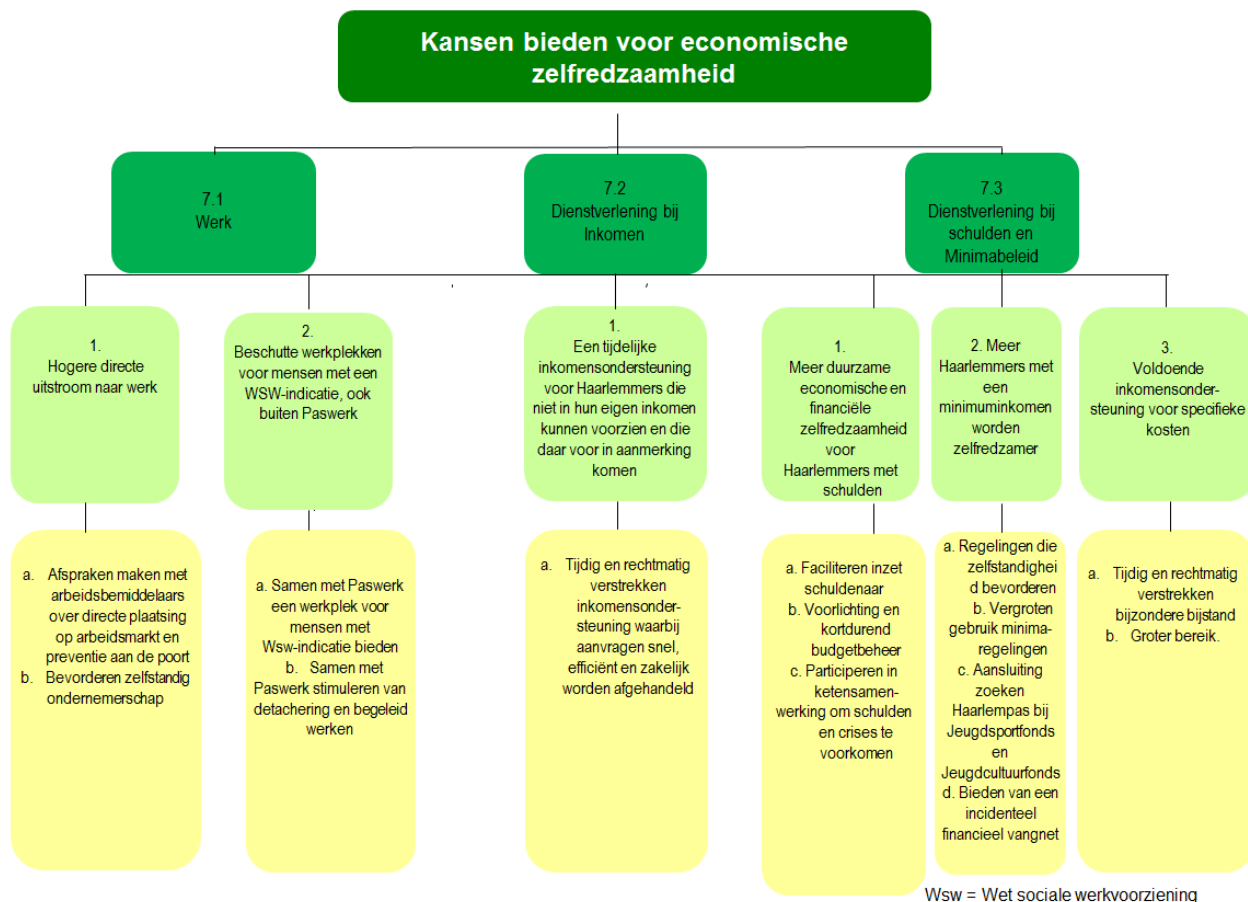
Kansen bieden voor economische zelfredzaamheid

7.1
Werk

7.2
Dienstverlening bij Inkomen

7.3
Dienstverlening bij schulden en Minimabeleid

1.
Hogere directe uitstroom naar werk

a. Afspraken maken met arbeidsbemiddelaars over directe plaatsing op arbeidsmarkt en preventie aan de poort
b. Bevorderen zelfstandig ondernemerschap

2.
Beschutte werkplekken voor mensen met een WSW-indicatie, ook buiten Paswerk

a. Samen met Paswerk een werkplek voor mensen met Wsw-indicatie bieden
b. Samen met Paswerk stimuleren van detachering en begeleid werken

1.
Een tijdelijke inkomensondersteuning voor Haarlemmers die niet in hun eigen inkomen kunnen voorzien en die daar voor in aanmerking komen

a. Tijdig en rechtmatig verstrekken inkomensondersteuning waarbij aanvragen snel, efficiënt en zakelijk worden afgehandeld

1.
Meer duurzame economische en financiële zelfredzaamheid voor Haarlemmers met schulden

a. Faciliteren inzet schuldenaar
b. Voorlichting en kortdurend budgetbeheer
c. Participeren in ketensamenwerking om schulden en crises te voorkomen

2. Meer Haarlemmers met een minimuminkomen worden zelfredzamer

a. Regelingen die zelfstandigheid bevorderen
b. Vergroten gebruik minimaregelingen
c. Aansluiting zoeken Haarlempas bij Jeugdsportfonds en Jeugdcultuurfonds
d. Bieden van een incidenteel financieel vangnet

3.
Voldoende inkomensondersteuning voor specifieke kosten

a. Tijdig en rechtmatig verstrekken bijzondere bijstand
b. Groter bereik.

Wsw = Wet sociale werkvoorziening